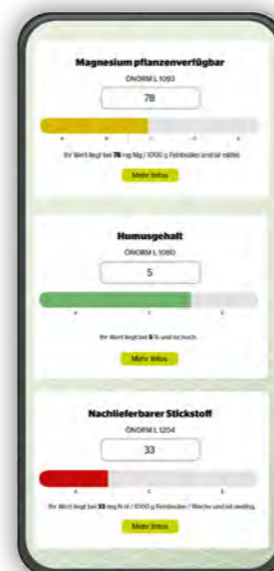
Magnesium pflanzenverfügbar

ÖNORM L 1093

78

A B C D E

Ihr Wert liegt bei 78 mg Mg / 1000 g Feinboden und ist mittel.

Mehr Infos

Humusgehalt

ÖNORM L 1080

5

A C E

Ihr Wert liegt bei 5 % und ist hoch.

Mehr Infos

Nachlieferbarer Stickstoff

ÖNORM L 1204

33

A C E

Ihr Wert liegt bei 33 mg N st / 1000 g Feinboden / Woche und ist niedrig.

Mehr Infos